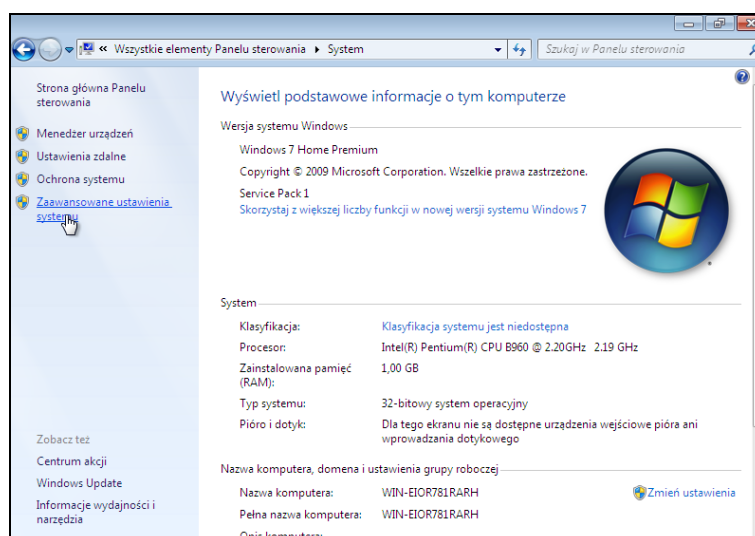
« Wszystkie elementy Panelu sterowania ▸ System

Szukaj w Panelu sterowania

Strona główna Panelu sterowania

Menedżer urządzeń

Ustawienia zdalne

Ochrona systemu

Zaawansowane ustawienia systemu

Zobacz też

Centrum akcji

Windows Update

Informacje wydajności i narzędzia

Wyświetl podstawowe informacje o tym komputerze

Wersja systemu Windows

Windows 7 Home Premium

Copyright © 2009 Microsoft Corporation. Wszelkie prawa zastrzeżone.

Service Pack 1

Skorzystaj z większej liczby funkcji w nowej wersji systemu Windows 7

System

| | |
|---|---|
| Klasyfikacja: | Klasyfikacja systemu jest niedostępna |
| Procesor: | Intel(R) Pentium(R) CPU B960 @ 2.20GHz 2.19 GHz |
| Zainstalowana pamięć (RAM): | 1,00 GB |
| Typ systemu: | 32-bitowy system operacyjny |
| Pióro i dotyk: | Dla tego ekranu nie są dostępne urządzenia wejściowe pióra ani wprowadzania dotykowego |

Nazwa komputera, domena i ustawienia grupy roboczej

| | | |
|---|---|---|
| Nazwa komputera: | WIN-EIOR781RARH | Zmień ustawienia |
| Pełna nazwa komputera: | WIN-EIOR781RARH | |
| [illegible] | | |